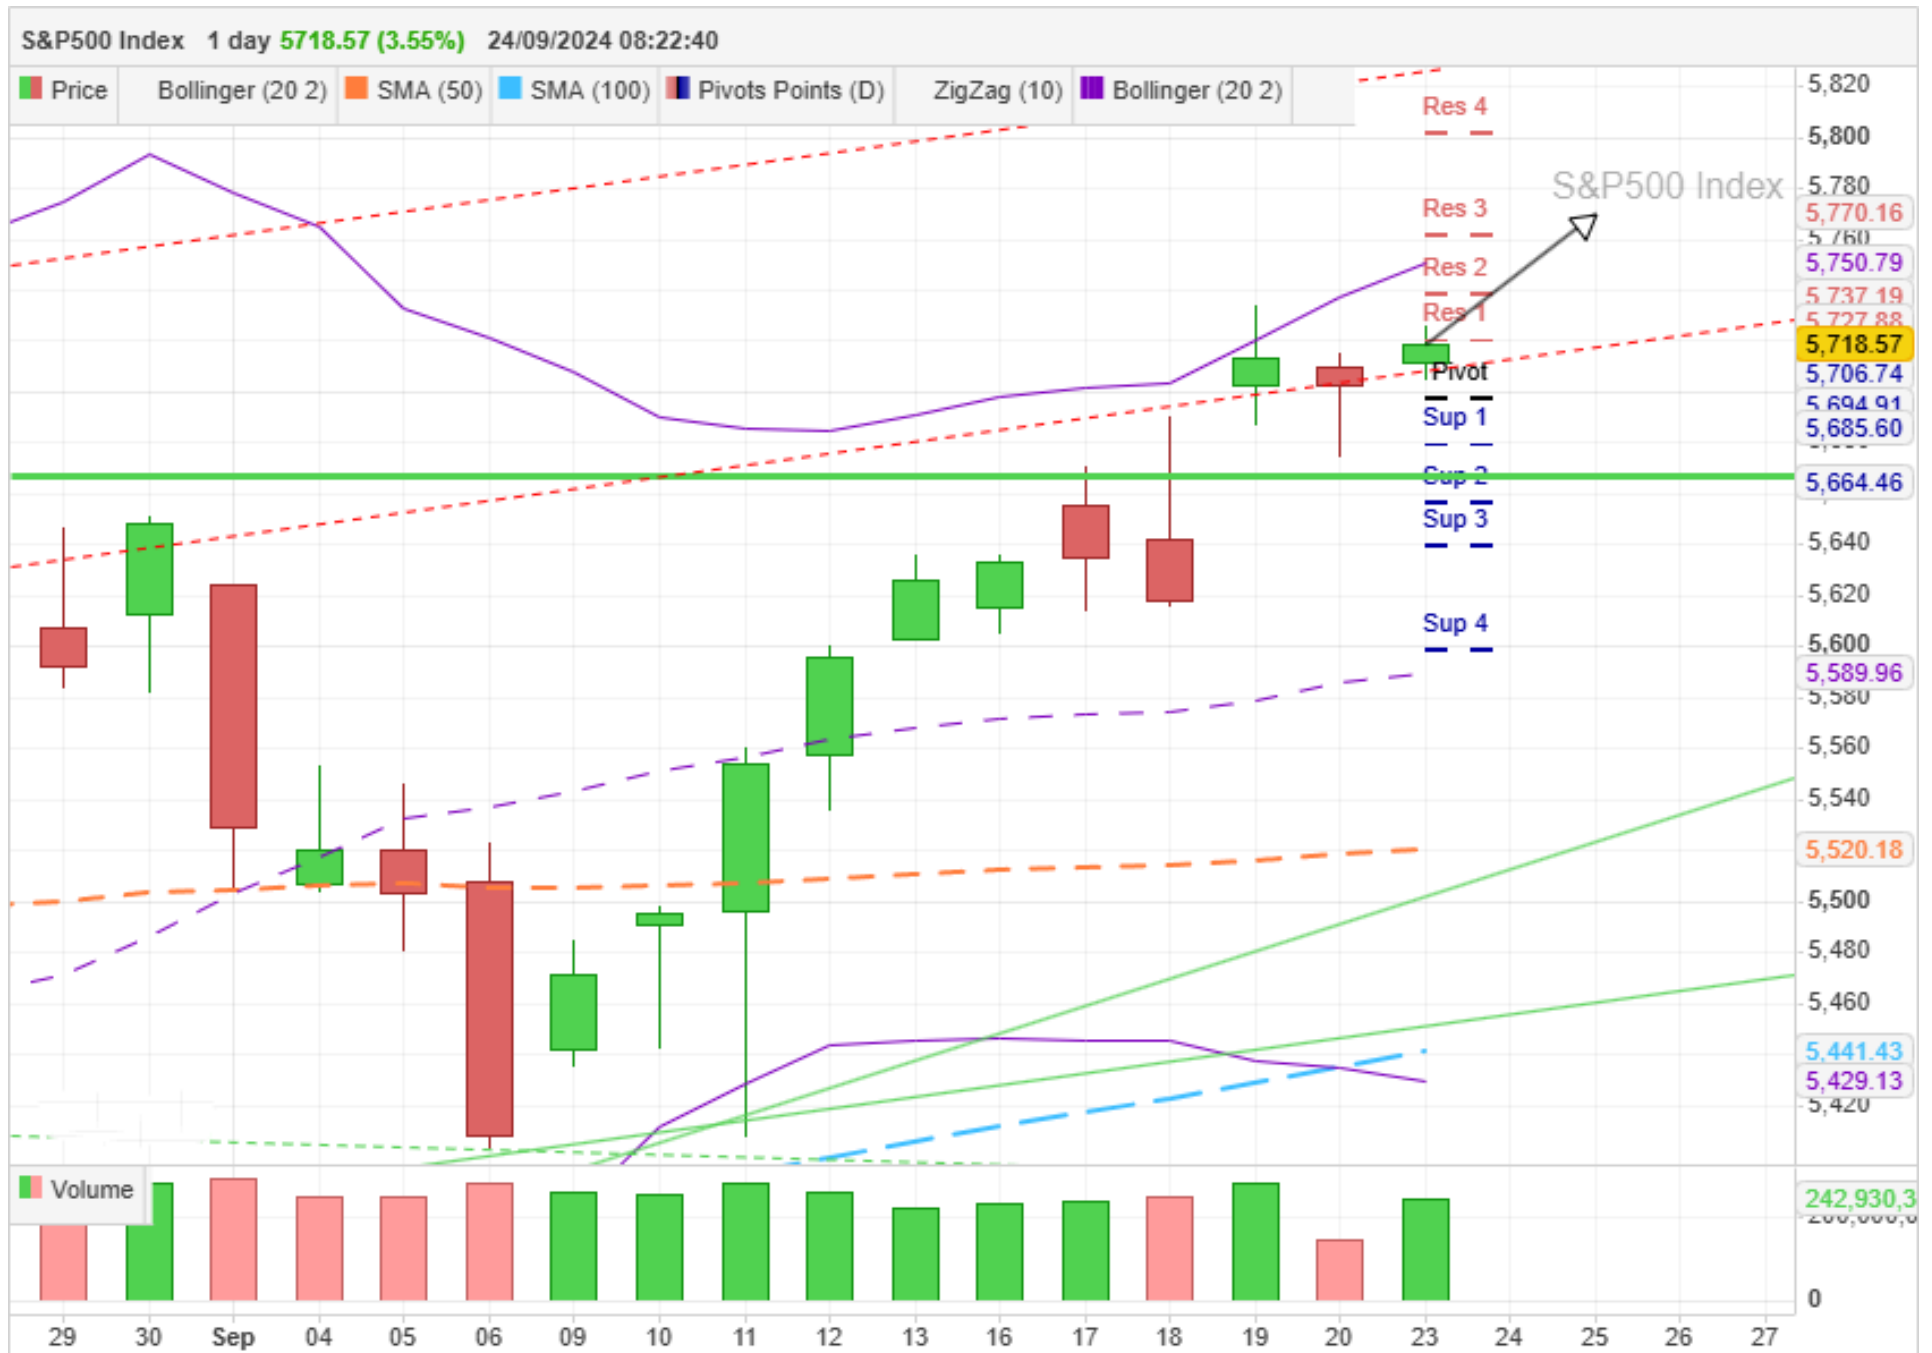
S&P500 Index 1 day 5718.57 (3.55%) 24/09/2024 08:22:40

Price | Bollinger (20 2) | SMA (50) | SMA (100) | Pivots Points (D) | ZigZag (10) | Bollinger (20 2)

Res 4
Res 3
Res 2
Res 1
Pivot
Sup 1
Sup 2
Sup 3
Sup 4

S&P500 Index

5,820
5,800
5,780
5,770.16
5,760
5,750.79
5,737.19
5,727.88
5,718.57
5,706.74
5,694.91
5,685.60
5,664.46
5,640
5,620
5,600
5,589.96
5,580
5,560
5,540
5,520.18
5,500
5,480
5,460
5,441.43
5,429.13
5,420

Volume
242,930,3
200,000,0
0

29 30 Sep 04 05 06 09 10 11 12 13 16 17 18 19 20 23 24 25 26 27